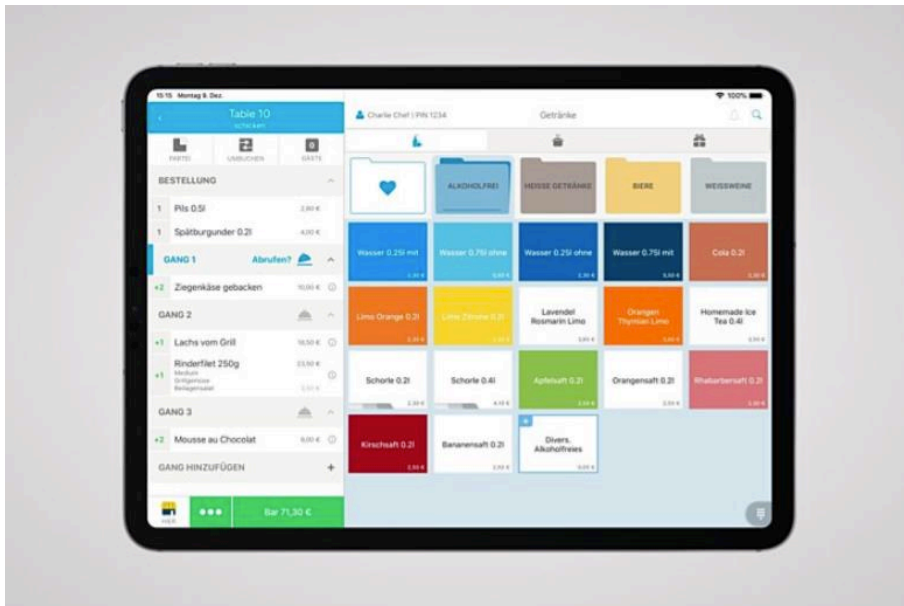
15:15 Montag 9. Dez.

100%

Table 10
schicken

PARTEI UMBUCHEN GÄSTE

Charlie Chef | PIN 1234

Getränke

BESTELLUNG

1 Pils 0.5l 2,90 €

1 Spätburgunder 0.2l 4,90 €

GANG 1 Abrufen?

+2 Ziegenkäse gebacken 10,00 €

GANG 2

+1 Lachs vom Grill 18,50 €

+1 Rinderfilet 250g
Medium
Grillgemüse
Beilagensalat
23,50 €

GANG 3

+2 Mousse au Chocolat 6,00 €

GANG HINZUFÜGEN +

HIER

Bar 71,30 €

ALKOHOLFREI

HEISSE GETRÄNKE

BIERE

WEISSWEINE

Wasser 0.25l mit
2,30 €

Wasser 0.75l ohne
5,60 €

Wasser 0.25l ohne
2,30 €

Wasser 0.75l mit
5,60 €

Cola 0.2l
2,30 €

Limo Orange 0.2l
2,30 €

Limo Zitrone 0.2l
2,30 €

Lavendel Rosmarin Limo
3,60 €

Orangen Thymian Limo
3,60 €

Homemade Ice Tea 0.4l
3,50 €

Schorle 0.2l
2,30 €

Schorle 0.4l
4,10 €

Apfelsaft 0.2l
2,50 €

Orangensaft 0.2l
2,50 €

Rhabarbersaft 0.2l
2,50 €

Kirschsaft 0.2l
2,50 €

Bananensaft 0.2l
2,50 €

Divers. Alkoholfreies
0,00 €